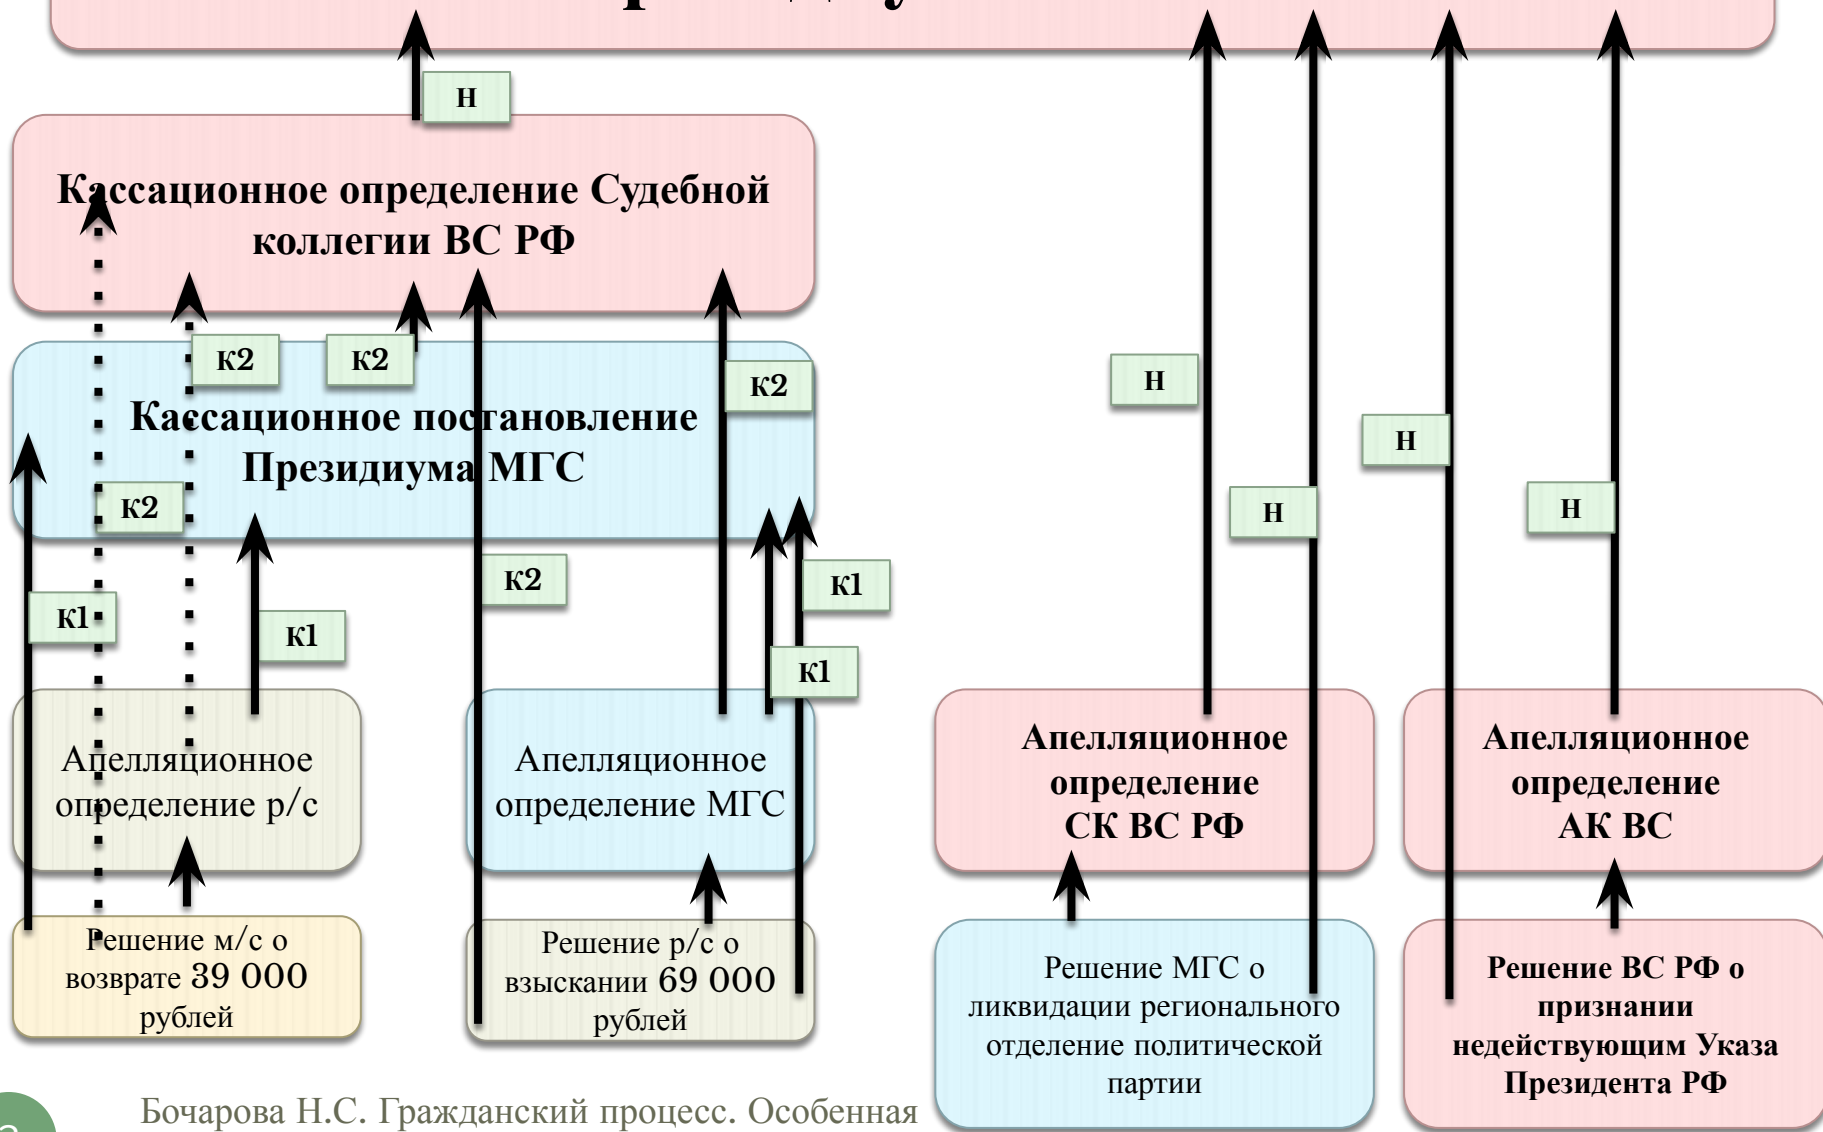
Н

Кассационное определение Судебной коллегии ВС РФ

к2

к2

к2

Кассационное постановление Президиума МГС

к2

к2

к1

к1

к1

к1

Н

Н

Н

Н

Апелляционное определение р/с

Апелляционное определение МГС

Апелляционное определение СК ВС РФ

Апелляционное определение АК ВС

Решение м/с о возврате 39 000 рублей

Решение р/с о взыскании 69 000 рублей

Решение МГС о ликвидации регионального отделение политической партии

Решение ВС РФ о признании недействующим Указа Президента РФ

Бочарова Н.С. Гражданский процесс. Особенная